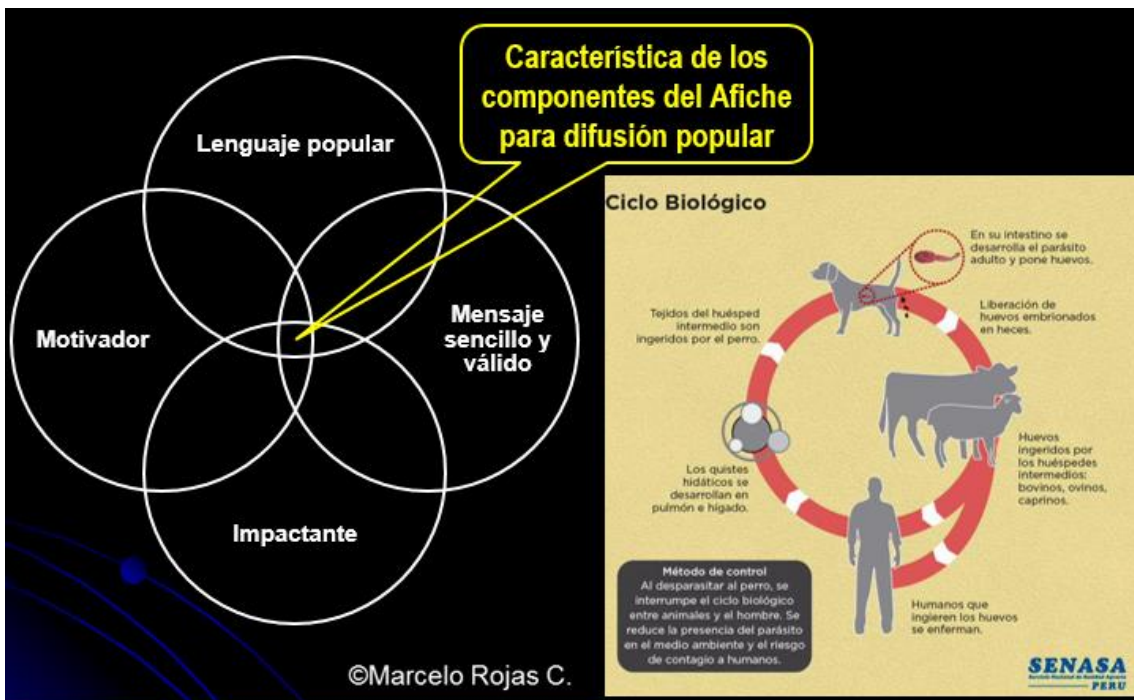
Característica de los componentes del Afiche para difusión popular

Lenguaje popular

Motivador

Mensaje sencillo y válido

Impactante

Ciclo Biológico

En su intestino se desarrolla el parásito adulto y pone huevos.

Liberación de huevos embrionados en heces.

Tejidos del huésped intermedio son ingeridos por el perro.

Huevos ingeridos por los huéspedes intermedios: bovinos, ovinos, caprinos.

Los quistes hidáticos se desarrollan en pulmón e hígado.

Método de control
Al desparasitar al perro, se interrumpe el ciclo biológico entre animales y el hombre. Se reduce la presencia del parásito en el medio ambiente y el riesgo de contagio a humanos.

Humanos que ingieren los huevos se enferman.

SENASA
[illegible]
PERU

©Marcelo Rojas C.